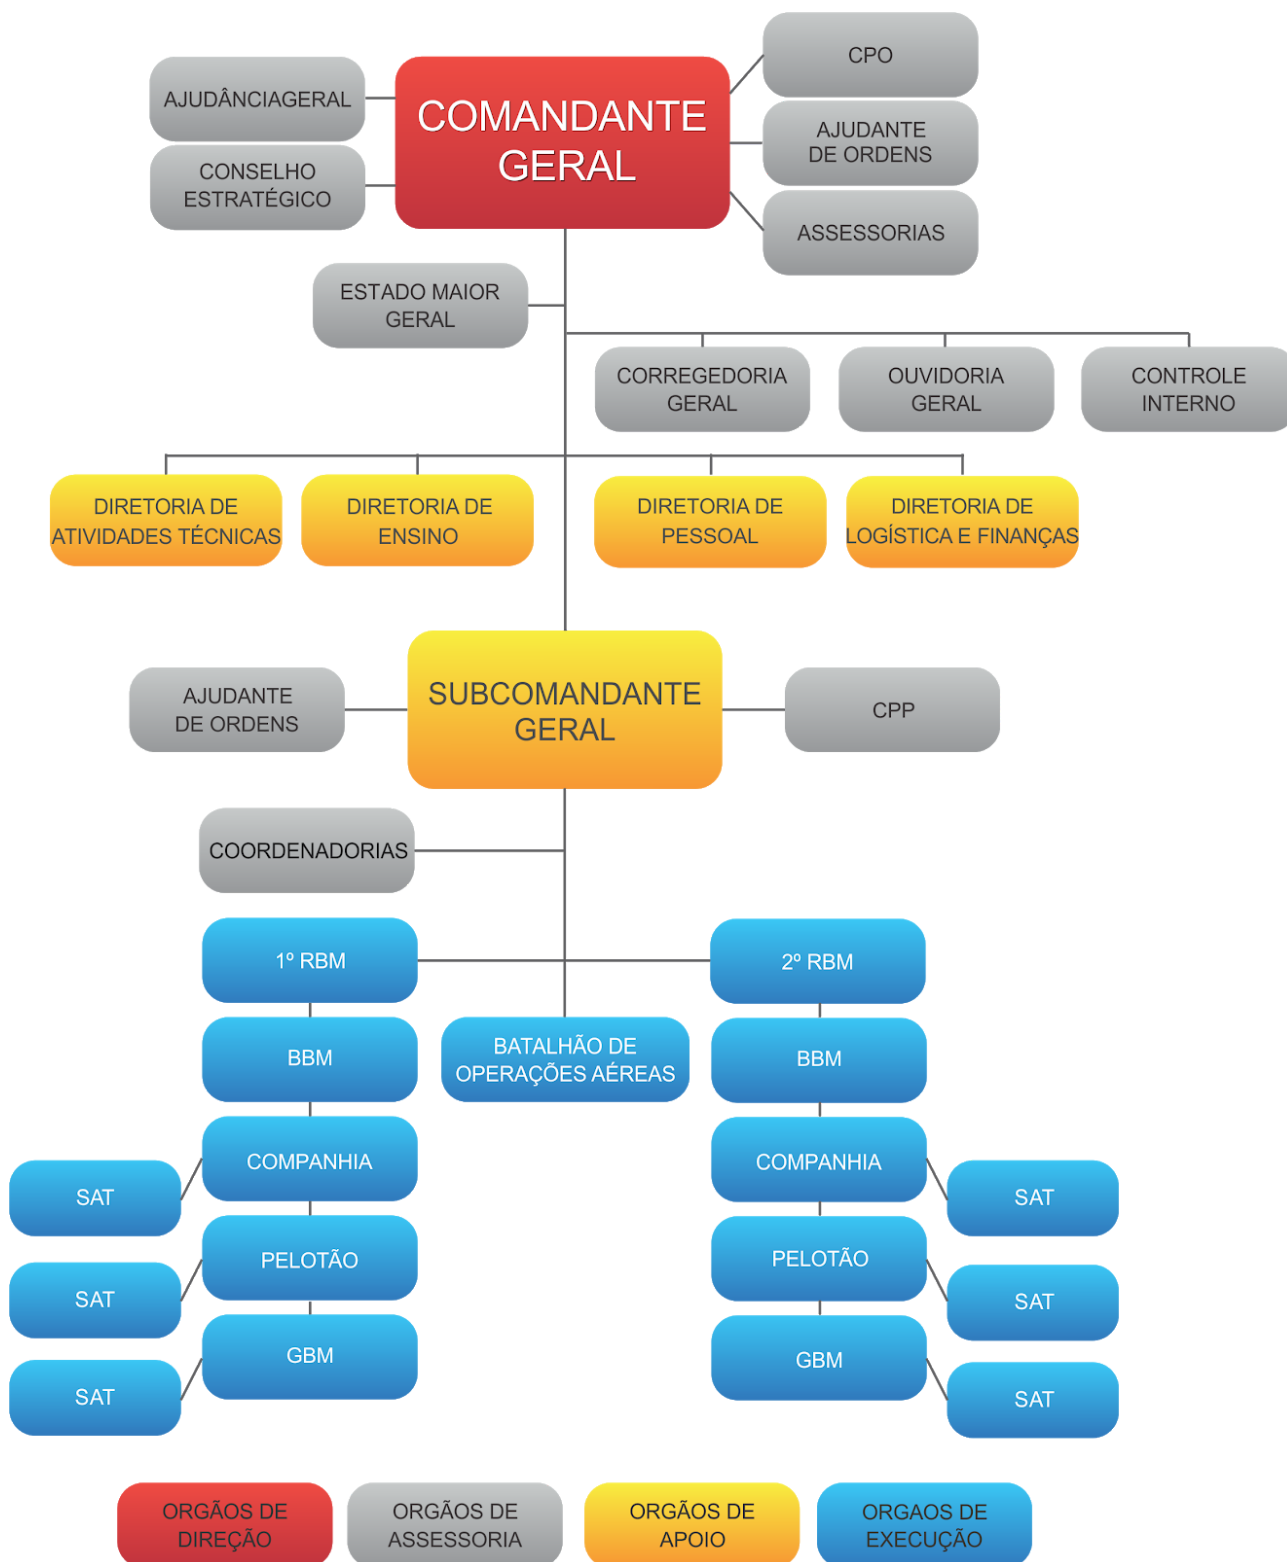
AJUDÂNCIAGERAL

CONSELHO ESTRATÉGICO

COMANDANTE GERAL

CPO

AJUDANTE DE ORDENS

ASSESSORIAS

ESTADO MAIOR GERAL

CORREGEDORIA GERAL

OUVIDORIA GERAL

CONTROLE INTERNO

DIRETORIA DE ATIVIDADES TÉCNICAS

DIRETORIA DE ENSINO

DIRETORIA DE PESSOAL

DIRETORIA DE LOGÍSTICA E FINANÇAS

AJUDANTE DE ORDENS

SUBCOMANDANTE GERAL

CPP

COORDENADORIAS

1º RBM

2º RBM

BBM

BATALHÃO DE OPERAÇÕES AÉREAS

BBM

COMPANHIA

COMPANHIA

SAT

PELOTÃO

PELOTÃO

SAT

SAT

SAT

GBM

GBM

SAT

SAT

ORGÃOS DE DIREÇÃO

ORGÃOS DE ASSESSORIA

ORGÃOS DE APOIO

ORGAOS DE EXECUÇÃO